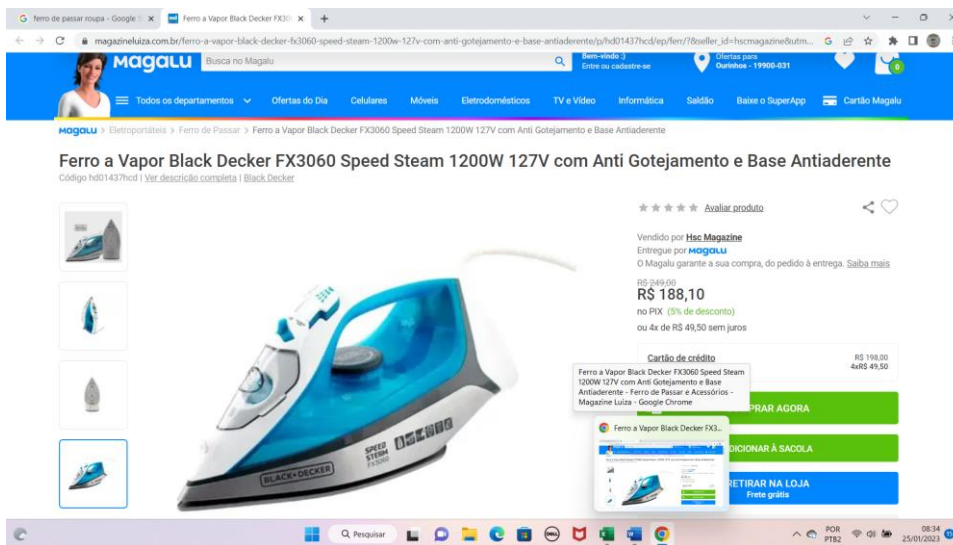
G ferro de passar roupa - Google S ×
Ferro a Vapor Black Decker FX30 ×
+

magazineluiza.com.br/ferro-a-vapor-black-decker-fx3060-speed-steam-1200w-127v-com-anti-gotejamento-e-base-antiaderente/p/hd01437hcd/ep/ferr/?&seller_id=hscmagazine&utm...

Magalu
Busca no Magalu
Bem-vindo :) Entre ou cadastre-se
Ofertas para Ourinhos - 19900-031
0

Todos os departamentos
Ofertas do Dia
Celulares
Móveis
Eletrodomésticos
TV e Vídeo
Informática
Saldão
Baixe o SuperApp
Cartão Magalu

Magalu > Eletroportáteis > Ferro de Passar > Ferro a Vapor Black Decker FX3060 Speed Steam 1200W 127V com Anti Gotejamento e Base Antiaderente

Ferro a Vapor Black Decker FX3060 Speed Steam 1200W 127V com Anti Gotejamento e Base Antiaderente
Código hd01437hcd | Ver descrição completa | Black Decker

Avaliar produto

Vendido por Hsc Magazine
Entregue por Magalu
O Magalu garante a sua compra, do pedido à entrega. Saiba mais

R$ 249,00
R$ 188,10
no PIX (5% de desconto)
ou 4x de R$ 49,50 sem juros

Cartão de crédito
R$ 198,00
4xR$ 49,50

Ferro a Vapor Black Decker FX3060 Speed Steam 1200W 127V com Anti Gotejamento e Base Antiaderente - Ferro de Passar e Acessórios - Magazine Luiza - Google Chrome

Ferro a Vapor Black Decker FX3...

PRAR AGORA
DICIONAR À SACOLA
RETIRAR NA LOJA
Frete grátis

SPEED STEAM FX3060
BLACK+DECKER

Pesquisar
POR PTB2
08:34
25/01/2023